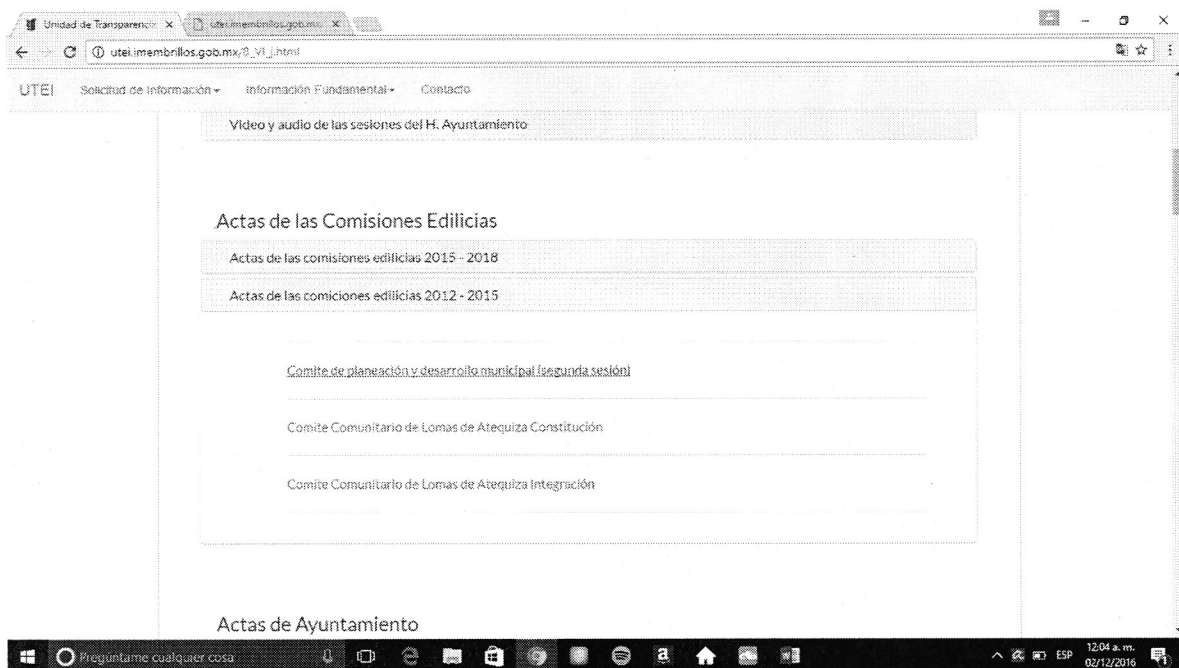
Unidad de Transparencia ×
utei.imembrillos.gob.mx ×

utei.imembrillos.gob.mx/8_VI_j.html

UTEI Solicitud de Información ▾ Información Fundamental ▾ Contacto

Video y audio de las sesiones del H. Ayuntamiento

Actas de las Comisiones Edilicias

Actas de las comisiones edilicias 2015 - 2018

Actas de las comiciones edilicias 2012 - 2015

Comite de planeación y desarrollo municipal (segunda sesión)

Comite Comunitario de Lomas de Atequiza Constitución

Comite Comunitario de Lomas de Atequiza Integración

Actas de Ayuntamiento

Pregúntame cualquier cosa

ESP 12:04 a. m. 02/12/2016